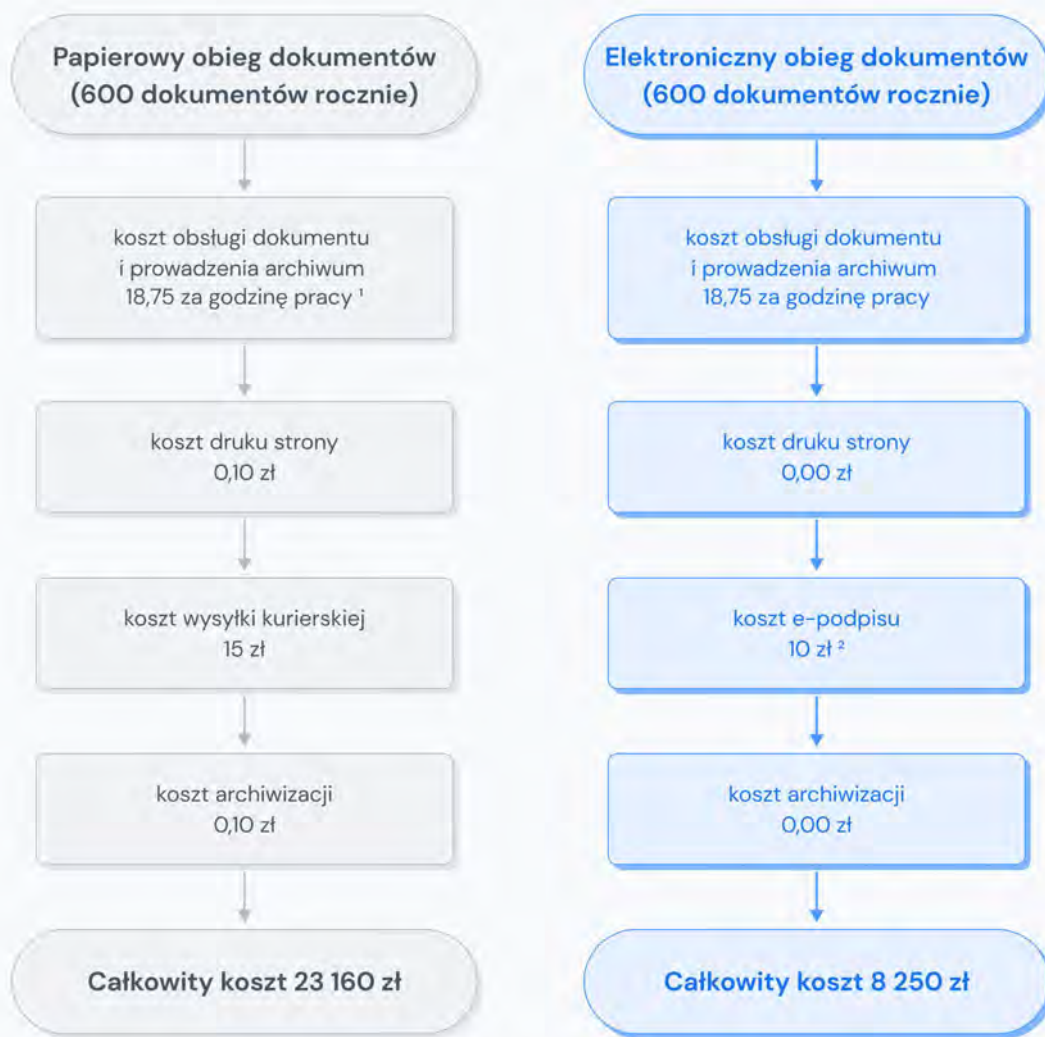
Papierowy obieg dokumentów (600 dokumentów rocznie)

koszt obsługi dokumentu i prowadzenia archiwum 18,75 za godzinę pracy ¹

koszt druku strony 0,10 zł

koszt wysyłki kurierskiej 15 zł

koszt archiwizacji 0,10 zł

Całkowity koszt 23 160 zł

Elektroniczny obieg dokumentów (600 dokumentów rocznie)

koszt obsługi dokumentu i prowadzenia archiwum 18,75 za godzinę pracy

koszt druku strony 0,00 zł

koszt e-podpisu 10 zł ²

koszt archiwizacji 0,00 zł

Całkowity koszt 8 250 zł